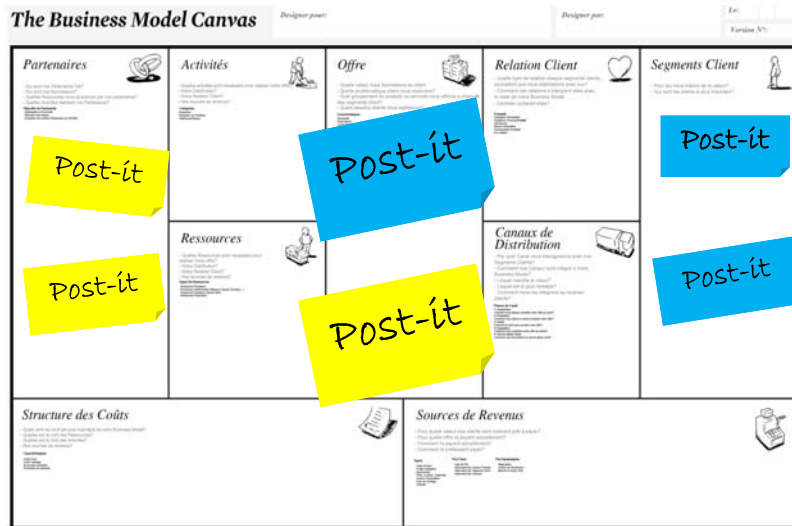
The Business Model Canvas

Designé pour:

Designé par:

Le:

Version N°:

Partenaires

Post-it

Post-it

Activités

Ressources

Offre

Post-it

Post-it

Relation Client

Canaux de Distribution

Segments Client

Post-it

Post-it

Structure des Coûts

Sources de Revenus

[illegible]